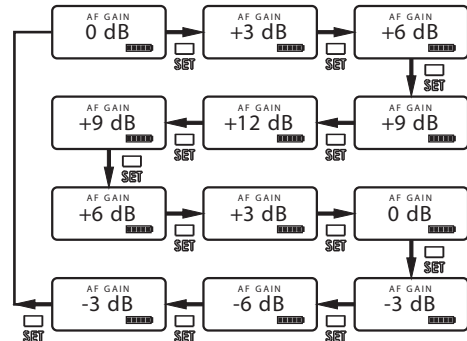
AF GAIN
0 dB

SET

AF GAIN
+3 dB

SET

AF GAIN
+6 dB

SET

AF GAIN
+9 dB

SET

AF GAIN
+12 dB

SET

AF GAIN
+9 dB

SET

AF GAIN
+6 dB

SET

AF GAIN
+3 dB

SET

AF GAIN
0 dB

SET

AF GAIN
-3 dB

SET

AF GAIN
-6 dB

SET

AF GAIN
-3 dB

SET